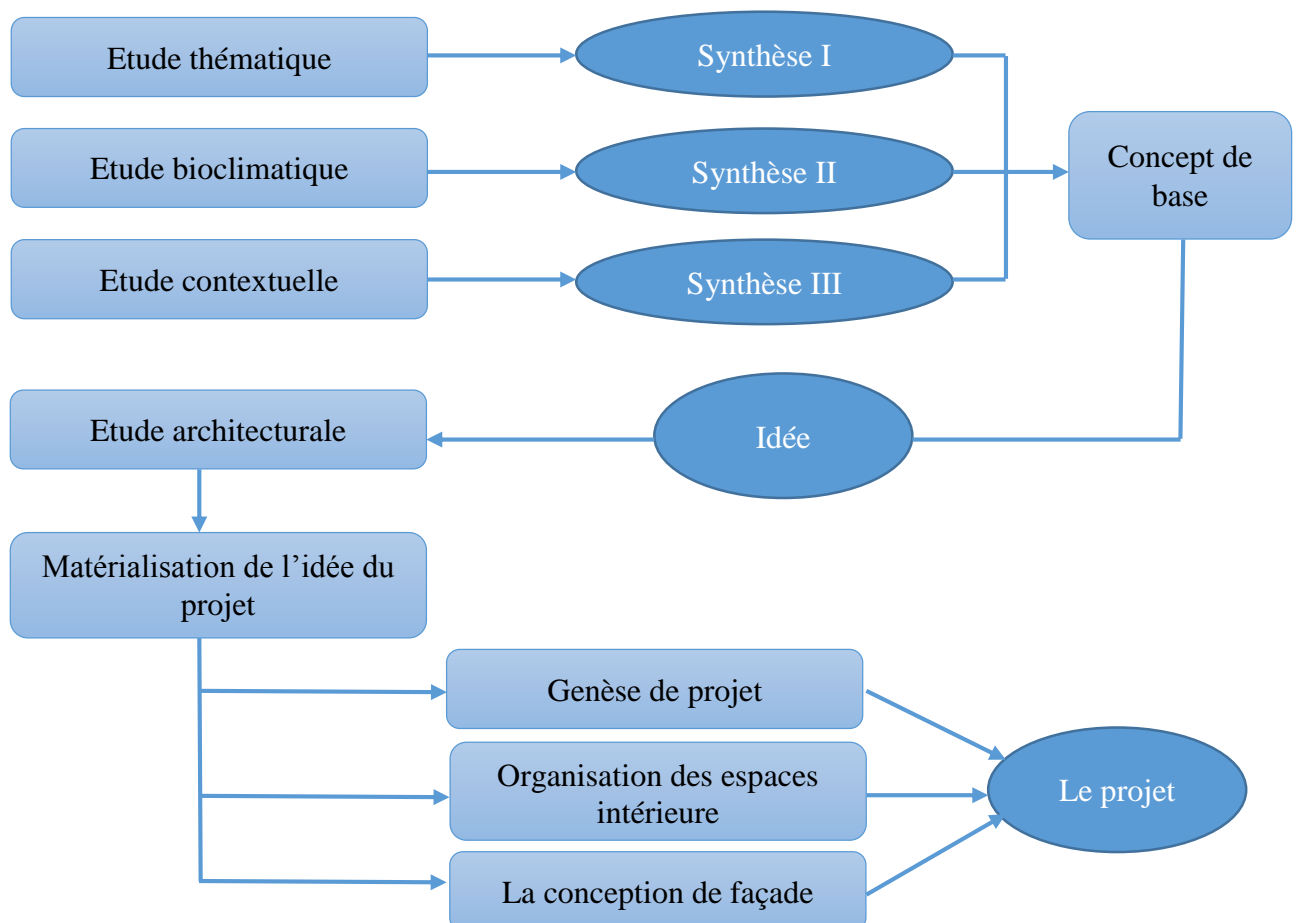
Etude thématique

Synthèse I

Etude bioclimatique

Synthèse II

Concept de base

Etude contextuelle

Synthèse III

Etude architecturale

Idée

Matérialisation de l'idée du projet

Genèse de projet

Organisation des espaces intérieure

La conception de façade

Le projet